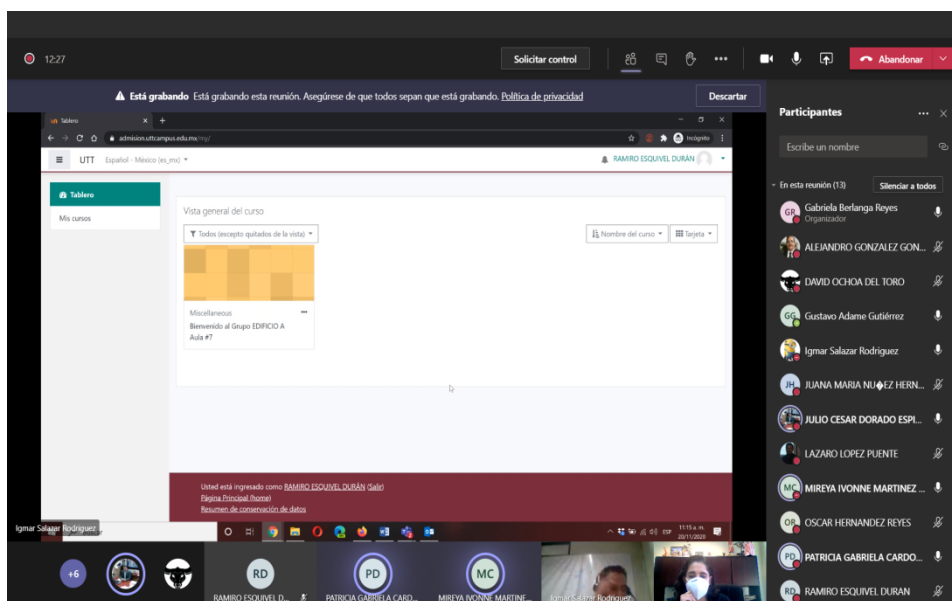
12:27

Solicitar control

Abandonar

Está grabando Está grabando esta reunión. Asegúrese de que todos sepan que está grabando. Política de privacidad

Descartar

Tablero

admision.uttcampus.edu.mx/my/

Incógnito

UTT Español - México (es_mx)

RAMIRO ESQUIVEL DURÁN

Tablero

Mis cursos

Vista general del curso

Todos (excepto quitados de la vista)

Nombre del curso

Tarjeta

Miscellaneous

Bienvenido al Grupo EDIFICIO A Aula #7

Usted está ingresado como RAMIRO ESQUIVEL DURÁN (Salir)

Página Principal (home)

Resumen de conservación de datos

Igmar Salazar Rodriguez

11:15 a. m.
20/11/2020

Participantes

Escribe un nombre

En esta reunión (13)

Silenciar a todos

GR Gabriela Berlanga Reyes
Organizador

ALEJANDRO GONZALEZ GON...

DAVID OCHOA DEL TORO

GG Gustavo Adame Gutiérrez

Igmar Salazar Rodriguez

JH JUANA MARIA NU◆EZ HERN...

JULIO CESAR DORADO ESPI...

LAZARO LOPEZ PUENTE

MC MIREYA IVONNE MARTINEZ ...

OR OSCAR HERNANDEZ REYES

PD PATRICIA GABRIELA CARDO...

RD RAMIRO ESQUIVEL DURAN

+6

RD
RAMIRO ESQUIVEL D...

PD
PATRICIA GABRIELA CARD...

MC
MIREYA IVONNE MARTINE...

Igmar Salazar Rodriguez